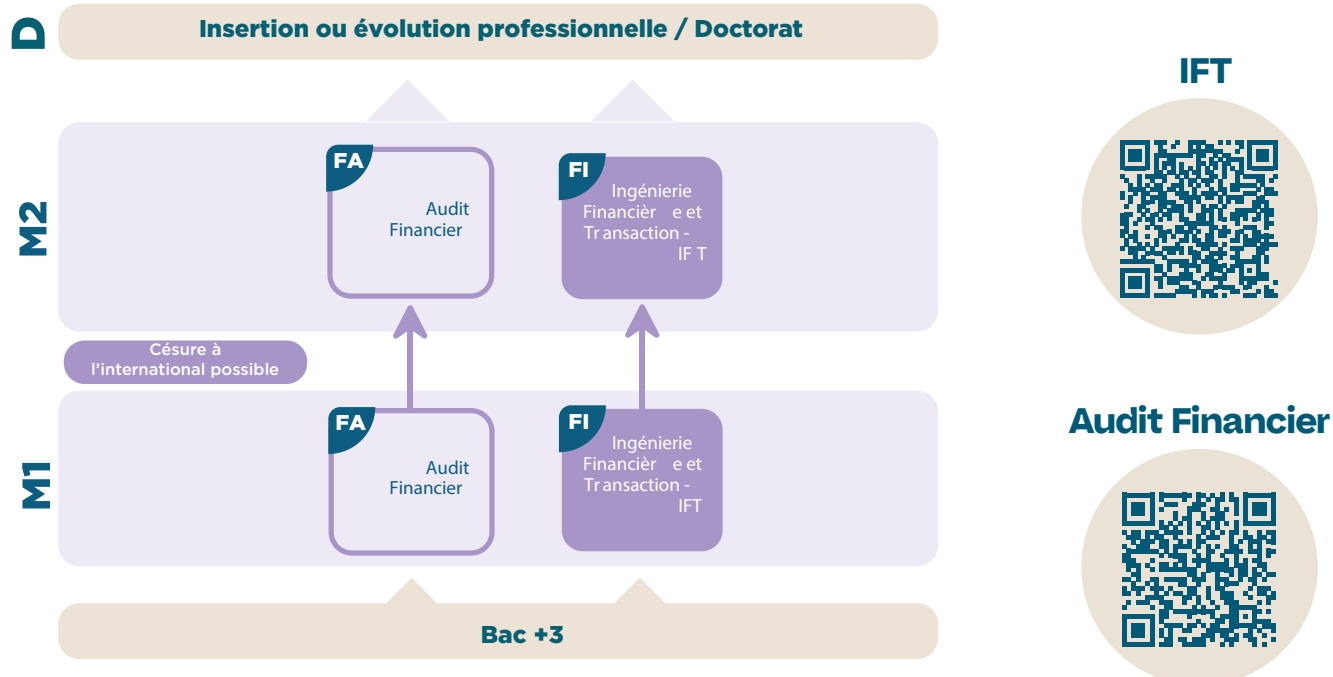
D

Insertion ou évolution professionnelle / Doctorat

M2

FA

Audit Financier

FI

Ingénierie Financière et Transaction - IFT

Césure à l'international possible

M1

FA

Audit Financier

FI

Ingénierie Financière et Transaction - IFT

Bac +3

IFT

Audit Financier